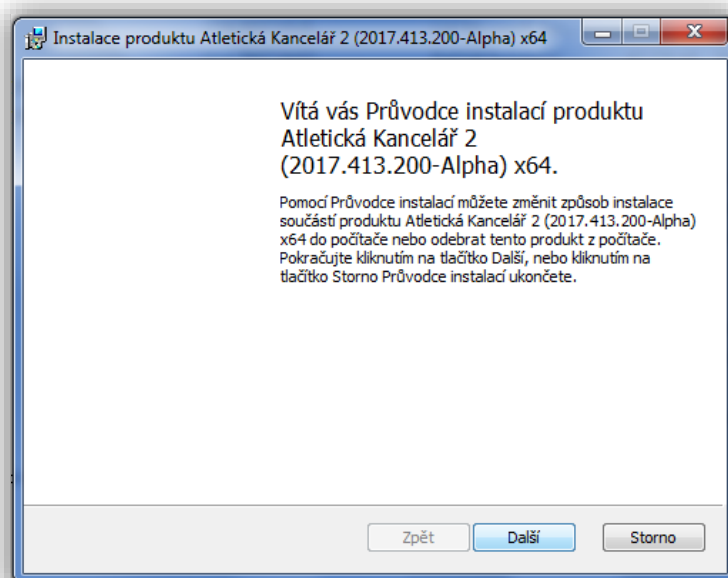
Instalace produktu Atletická Kancelář 2 (2017.413.200-Alpha) x64

Vítá vás Průvodce instalací produktu Atletická Kancelář 2 (2017.413.200-Alpha) x64.

Pomocí Průvodce instalací můžete změnit způsob instalace součástí produktu Atletická Kancelář 2 (2017.413.200-Alpha) x64 do počítače nebo odebrat tento produkt z počítače. Pokračujte kliknutím na tlačítko Další, nebo kliknutím na tlačítko Storno Průvodce instalací ukončete.

Zpět
Další
Storno